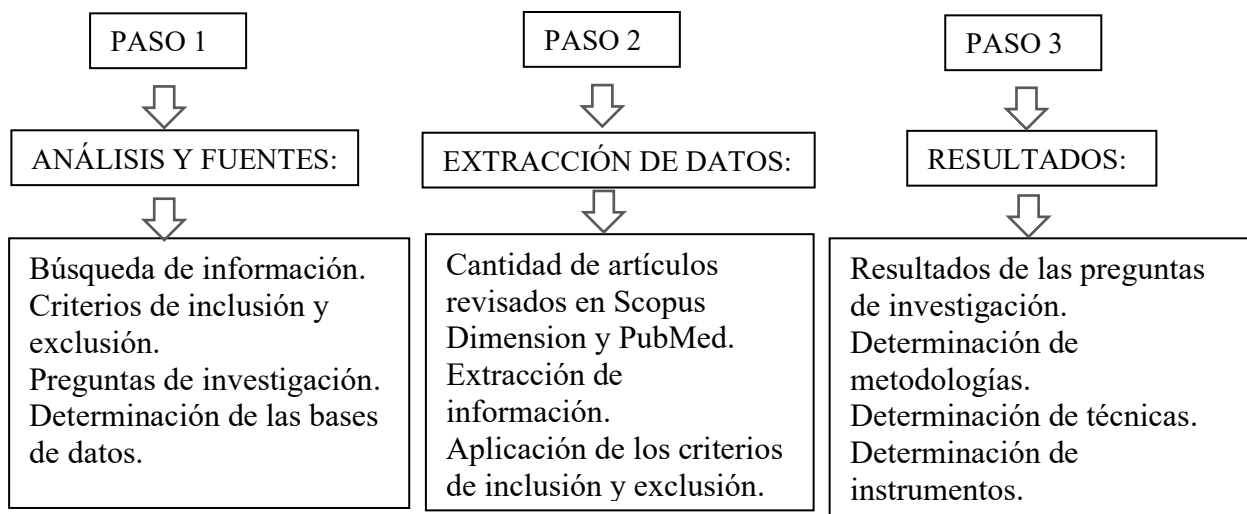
PASO 1

ANÁLISIS Y FUENTES:

Búsqueda de información.
Criterios de inclusión y exclusión.
Preguntas de investigación.
Determinación de las bases de datos.

PASO 2

EXTRACCIÓN DE DATOS:

Cantidad de artículos revisados en Scopus Dimension y PubMed.
Extracción de información.
Aplicación de los criterios de inclusión y exclusión.

PASO 3

RESULTADOS:

Resultados de las preguntas de investigación.
Determinación de metodologías.
Determinación de técnicas.
Determinación de instrumentos.